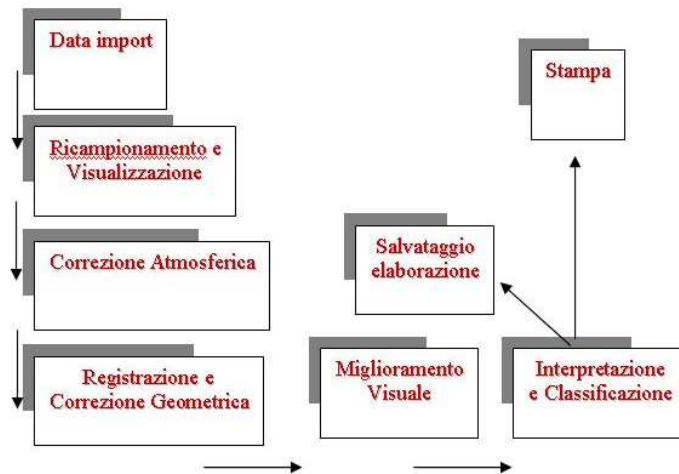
Data import

Ricampionamento e Visualizzazione

Correzione Atmosferica

Registrazione e Correzione Geometrica

Miglioramento Visuale

Interpretazione e Classificazione

Salvataggio elaborazione

Stampa